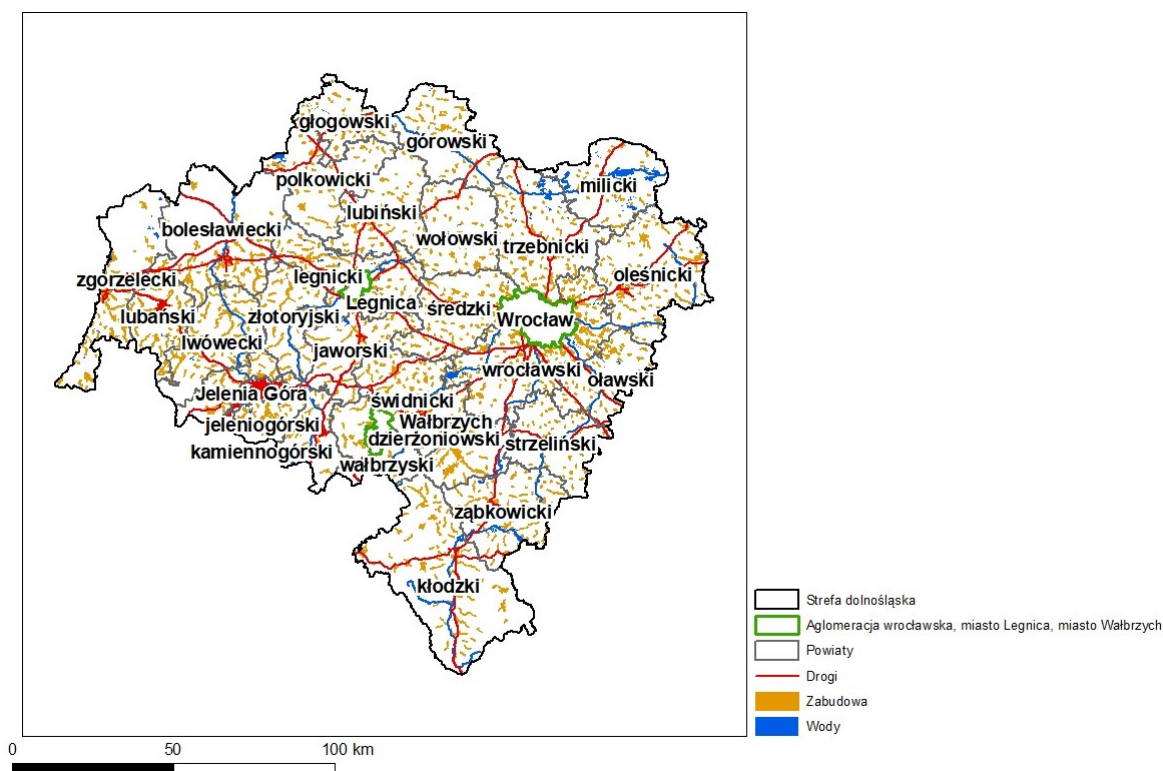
głogowski
górowski
polkowicki
milicki
lubiński
bolesławiecki
wołowski
trzebnicki
legnicki
oleśnicki
zgorzelecki
Legnica
średzki
Wrocław
lubański
złotoryjski
lwówecki
jaworski
wrocławski
oławski
Jelenia Góra
świdnicki
Wałbrzych
jeleniogórski
dzierżoniowski
strzeliński
kamiennogórski
wałbrzyski
ząbkowicki
kłodzki

Strefa dolnośląska
Aglomeracja wrocławska, miasto Legnica, miasto Wałbrzych
Powiaty
Drogi
Zabudowa
Wody

0
50
100 km